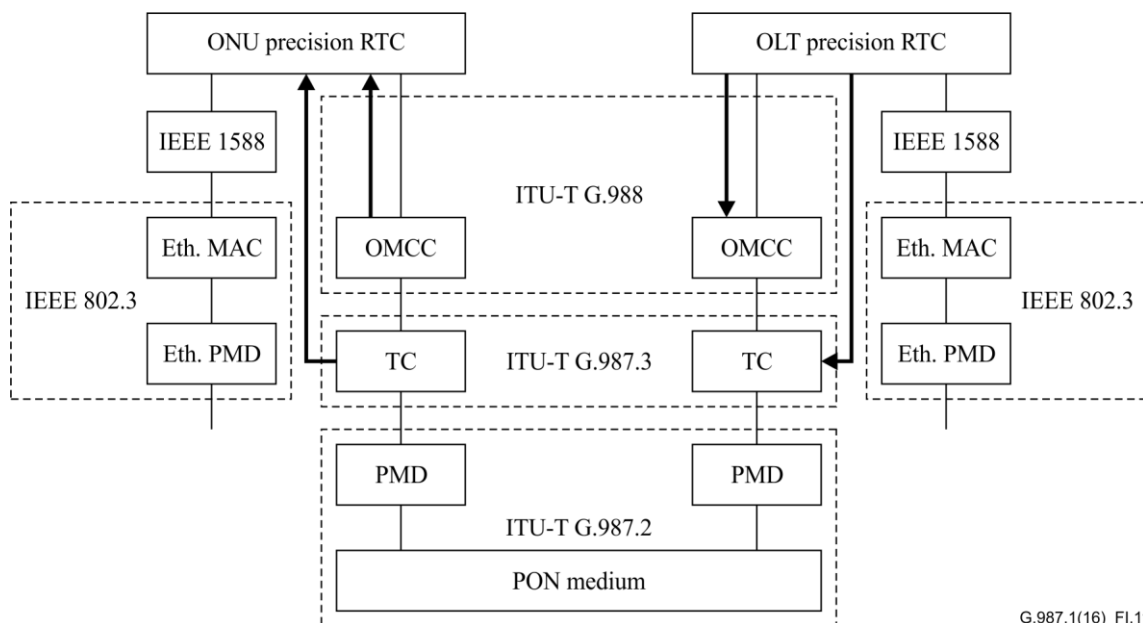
ONU precision RTC

OLT precision RTC

IEEE 1588

IEEE 1588

ITU-T G.988

Eth. MAC

OMCC

OMCC

Eth. MAC

IEEE 802.3

IEEE 802.3

Eth. PMD

TC

ITU-T G.987.3

TC

Eth. PMD

PMD

PMD

ITU-T G.987.2

PON medium

G.987.1(16)_FI.1